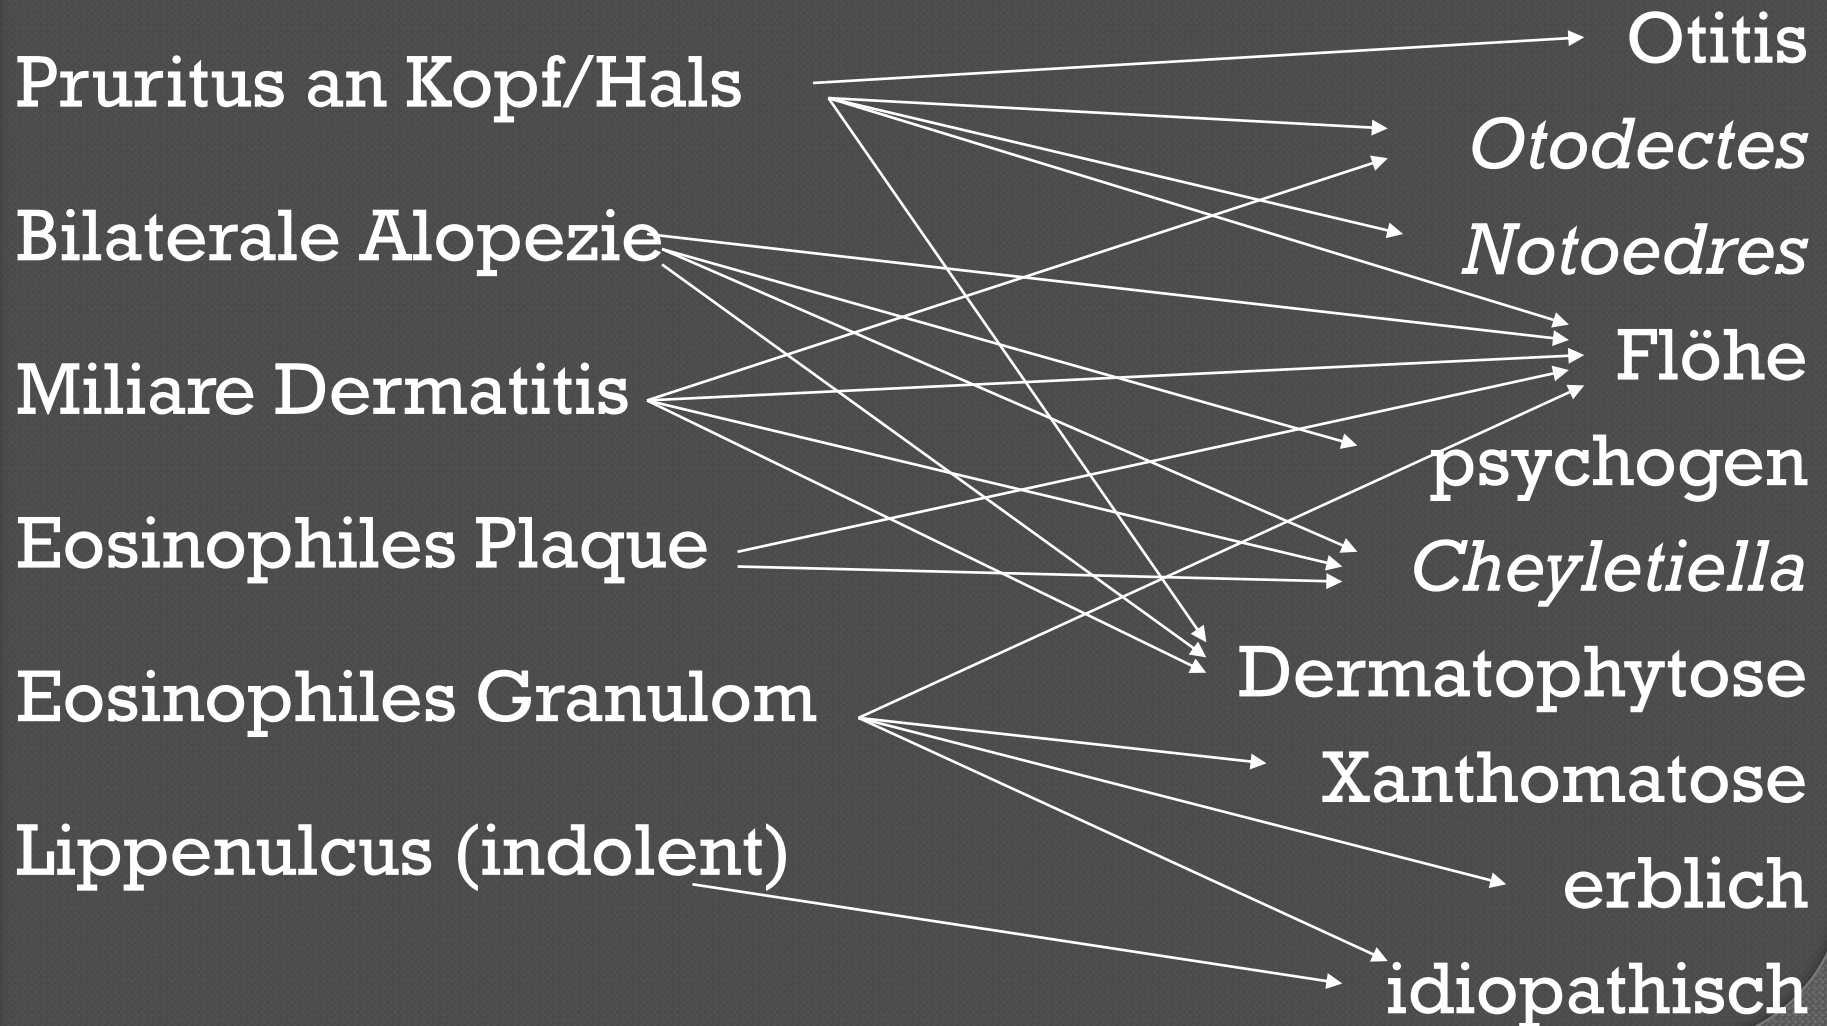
Pruritus an Kopf/Hals

Bilaterale Alopezie

Miliare Dermatitis

Eosinophiles Plaque

Eosinophiles Granulom

Lippenulcus (indolent)

Otitis

Otodectes

Notoedres

Flöhe

psychogen

Cheyletiella

Dermatophytose

Xanthomatose

erblich

idiopathisch